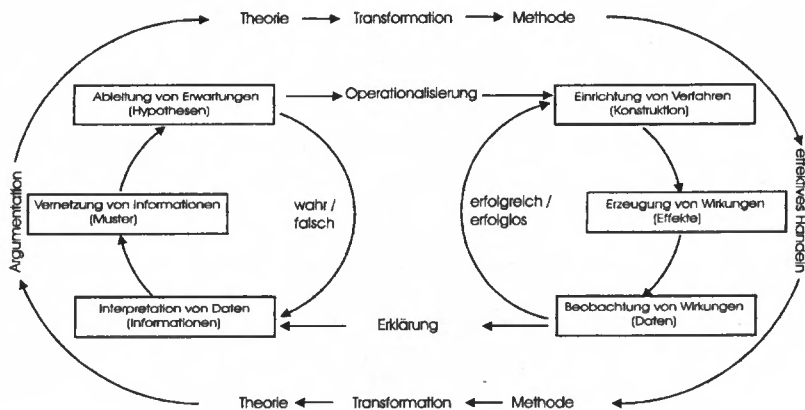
Theorie → Transformation → Methode

Argumentation

Ableitung von Erwartungen (Hypothesen)

Operationalisierung

Einrichtung von Verfahren (Konstruktion)

effektives Handeln

Vernetzung von Informationen (Muster)

wahr / falsch

erfolgreich / erfolglos

Erzeugung von Wirkungen (Effekte)

Interpretation von Daten (Informationen)

Erklärung

Beobachtung von Wirkungen (Daten)

Theorie ← Transformation ← Methode